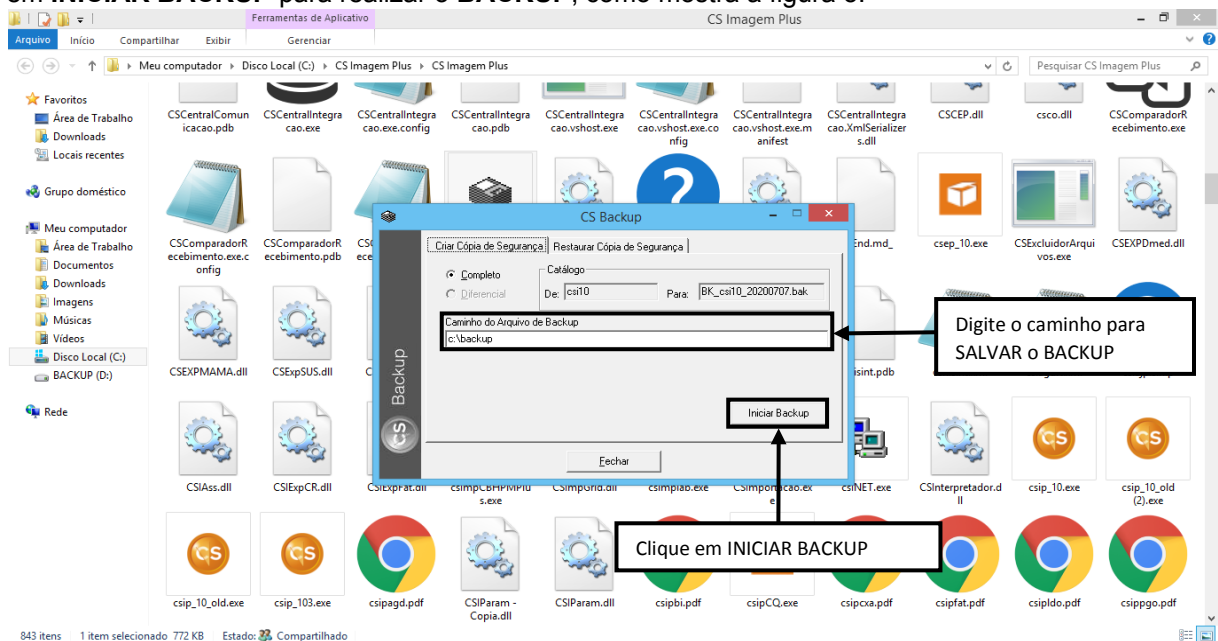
em INICIAR BACKUP para realizar o BACKUP, como mostra a figura 8.

Ferramentas de Aplicativo
CS Imagem Plus
Arquivo Início Compartilhar Exibir Gerenciar
Meu computador › Disco Local (C:) › CS Imagem Plus › CS Imagem Plus
Pesquisar CS Imagem Plus

Favoritos
Área de Trabalho
Downloads
Locais recentes
Grupo doméstico
Meu computador
Área de Trabalho
Documentos
Downloads
Imagens
Músicas
Vídeos
Disco Local (C:)
BACKUP (D:)
Rede

CSCentralComunicacao.pdb
CSCentralIntegracao.exe
CSCentralIntegracao.exe.config
CSCentralIntegracao.pdb
CSCentralIntegracao.vshost.exe
CSCentralIntegracao.vshost.exe.config
CSCentralIntegracao.vshost.exe.manifest
CSCentralIntegracao.XmlSerializers.dll
CSCEP.dll
csco.dll
CSComparadorRecebimento.exe
CSComparadorRecebimento.exe.config
CSComparadorRecebimento.pdb
End.md_
csep_10.exe
CSExcluidorArquivos.exe
CSEXPDmed.dll
CSEXPMAMA.dll
CSExpSUS.dll
isint.pdb
CSIAss.dll
CSIExpCR.dll
CSIExprat.dll
csimpCBHPMPlus.exe
CSImpGrid.dll
csimplab.exe
CSImportacao.exe
csINET.exe
CSInterpretador.dll
csip_10.exe
csip_10_old (2).exe
csip_10_old.exe
csip_103.exe
csipagd.pdf
CSIParam - Copia.dll
CSIParam.dll
csipbi.pdf
csipCQ.exe
csipcxa.pdf
csipfat.pdf
csipldo.pdf
csippgo.pdf

CS Backup
Criar Cópia de Segurança | Restaurar Cópia de Segurança
Completo
Diferencial
Catálogo
De: csi10
Para: BK_csi10_20200707.bak
Caminho do Arquivo de Backup
c:\backup
Backup
Iniciar Backup
Fechar

Digite o caminho para SALVAR o BACKUP

Clique em INICIAR BACKUP

843 itens 1 item selecionado 772 KB Estado: Compartilhado